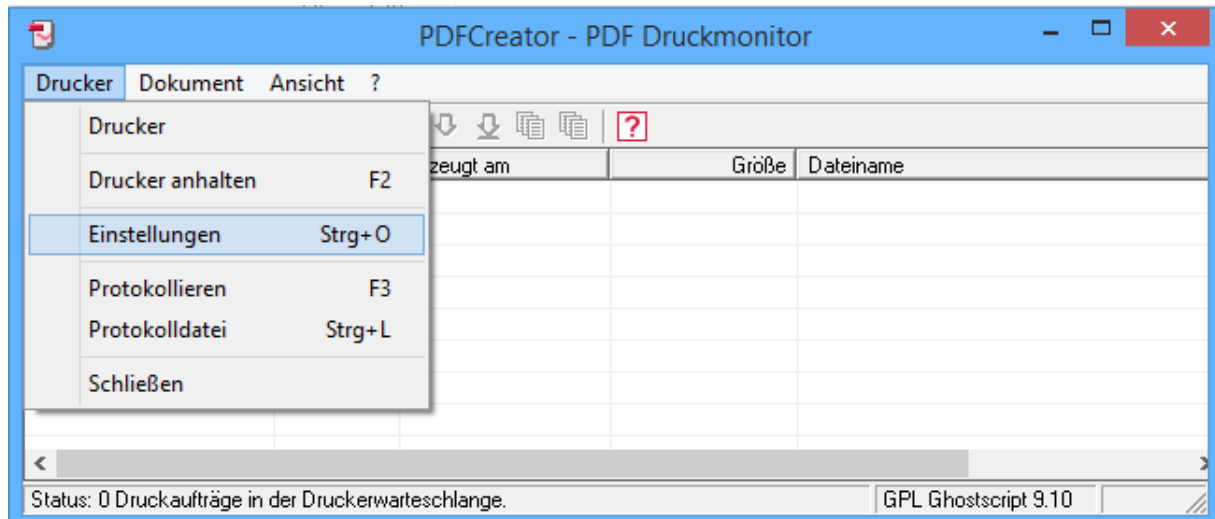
PDFCreator - PDF Druckmonitor

Drucker Dokument Ansicht ?

Drucker

Drucker anhalten F2

Einstellungen Strg+O

Protokollieren F3
Protokolldatei Strg+L

Schließen

zeugt am | Größe | Dateiname

?

Status: 0 Druckaufträge in der Druckerwarteschlange.

GPL Ghostscript 9.10